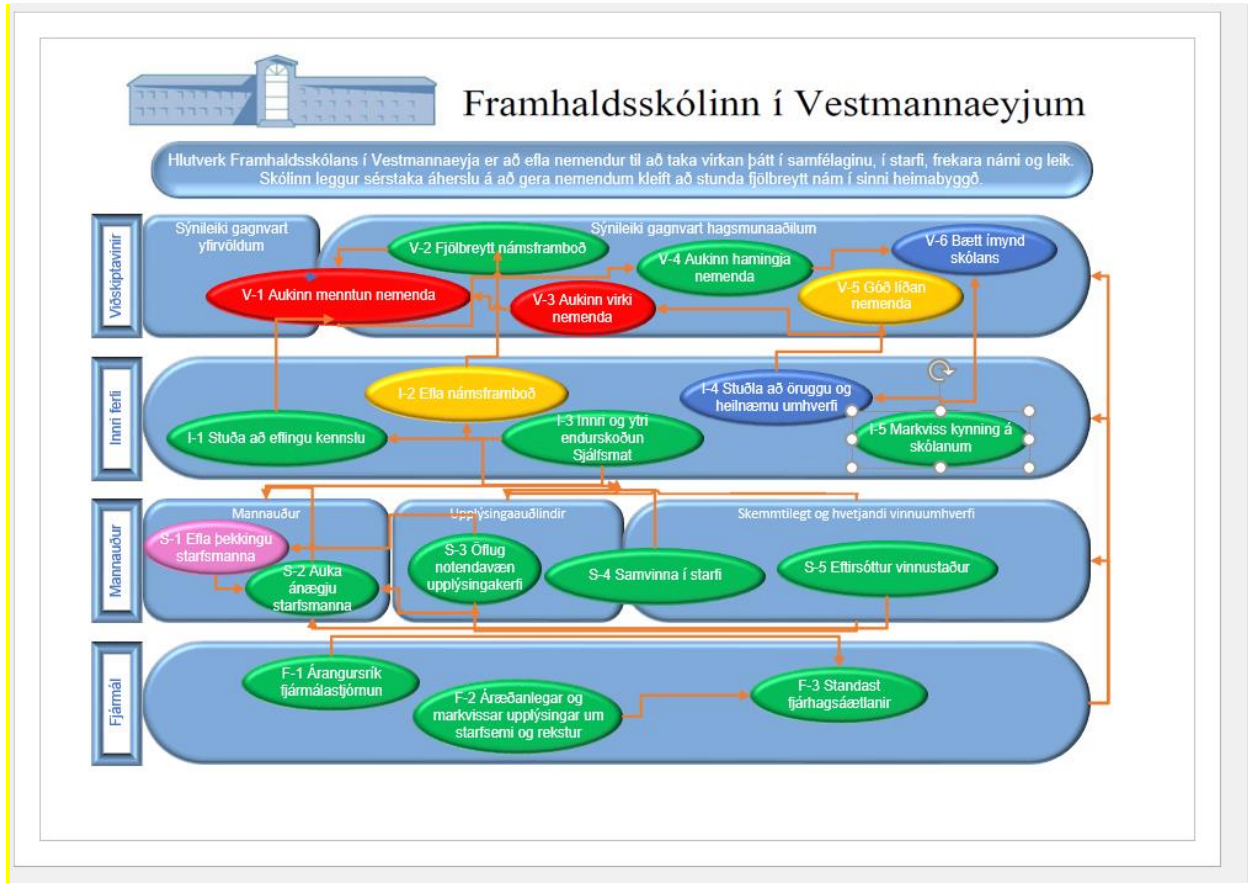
Framhaldsskólinn í Vestmannaeyjum

Hlutverk Framhaldsskólans í Vestmannaeyja er að efla nemendur til að taka virkan þátt í samfélaginu, í starfi, frekara námi og leik. Skólinn leggur sérstaka áherslu á að gera nemendum kleift að stunda fjölbreytt nám í sinni heimabyggð.

Viðskiptavinir

Sýnileiki gagnvart yfirvöldum

Sýnileiki gagnvart hagsmunaaðilum

V-2 Fjölbreytt námsframboð

V-4 Aukinn hamingja nemenda

V-6 Bætt ímynd skólans

V-1 Aukinn menntun nemenda

V-3 Aukinn virki nemenda

V-5 Góð líðan nemenda

Innri ferli

I-2 Efla námsframboð

I-4 Stuðla að öruggu og heilnæmu umhverfi

I-1 Stuða að eflingu kennslu

I-3 Innri og ytri endurskoðun Sjálfsmat

I-5 Markviss kynning á skólanum

Mannauður

Mannauður

Upplýsingaauðlindir

Skemmtilegt og hvetjandi vinnuumhverfi

S-1 Efla þekkingu starfsmanna

S-2 Auka ánægju starfsmanna

S-3 Öflug notendavæn upplýsingakerfi

S-4 Samvinna í starfi

S-5 Eftirsóttur vinnustaður

Fjármál

F-1 Árangursrík fjármálastjórnun

F-2 Áræðanlegar og markvissar upplýsingar um starfsemi og rekstur

F-3 Standast fjárhagsáætlanir